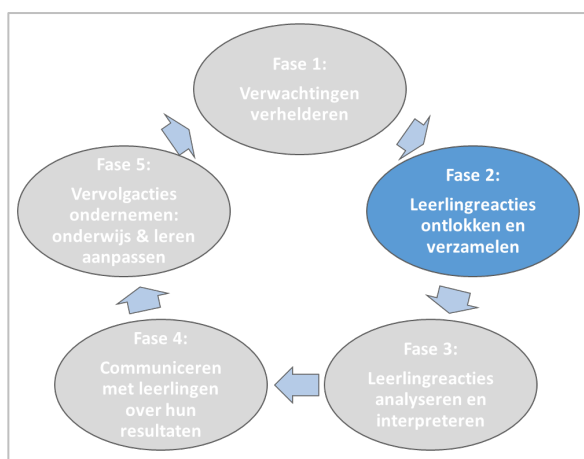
Fase 1:
Verwachtingen verhelderen

Fase 2:
Leerlingreacties ontlokken en verzamelen

Fase 3:
Leerlingreacties analyseren en interpreteren

Fase 4:
Communiceren met leerlingen over hun resultaten

Fase 5:
Vervolgacties ondernemen: onderwijs & leren aanpassen